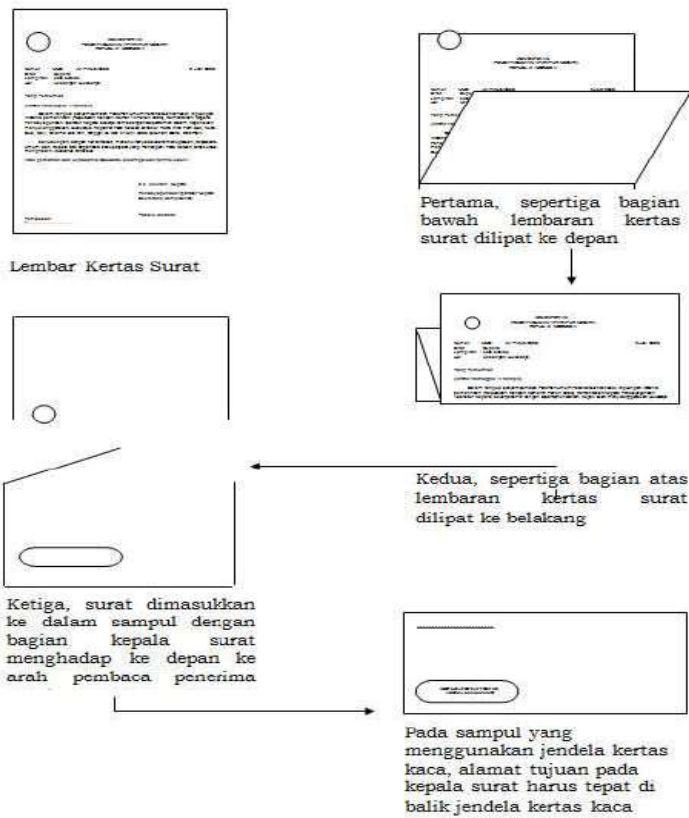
Lembar Kertas Surat

Pertama, sepertiga bagian bawah lembaran kertas surat dilipat ke depan

Kedua, sepertiga bagian atas lembaran kertas surat dilipat ke belakang

Ketiga, surat dimasukkan ke dalam sampul dengan bagian kepala surat menghadap ke depan ke arah pembaca penerima

Pada sampul yang menggunakan jendela kertas kaca, alamat tujuan pada kepala surat harus tepat di balik jendela kertas kaca